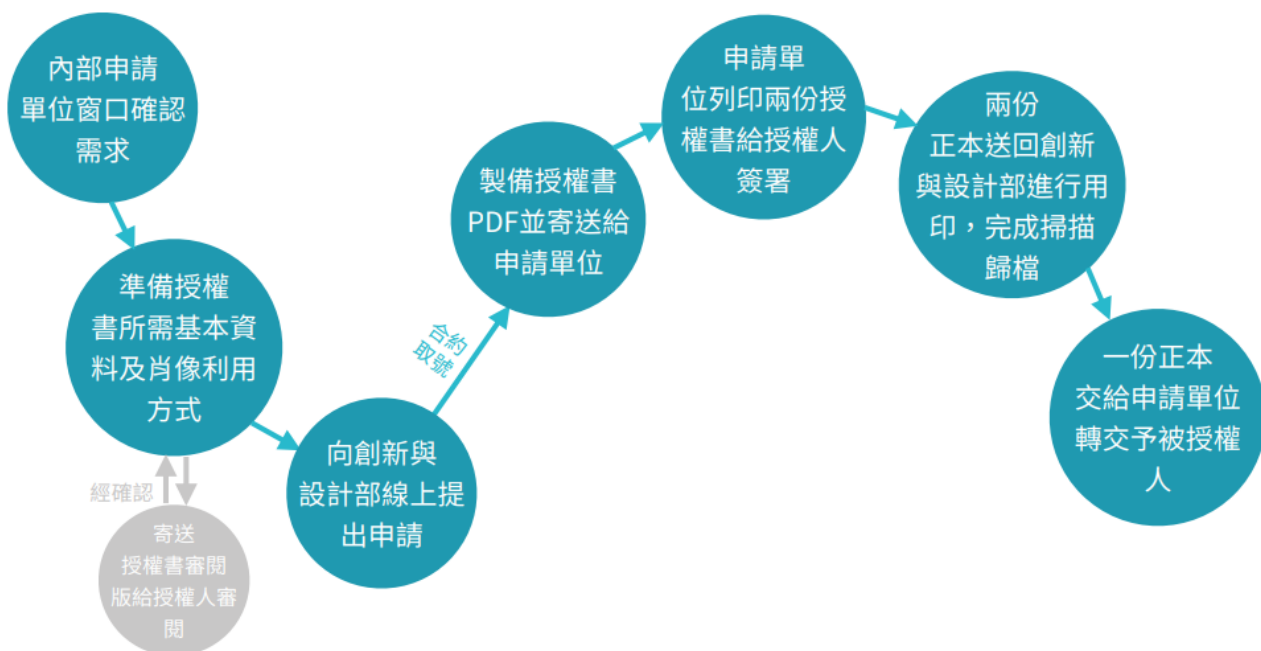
內部申請單位窗口確認需求

準備授權書所需基本資料及肖像利用方式

經確認

寄送授權書審閱版給授權人審閱

向創新與設計部線上提出申請

合約取號

製備授權書PDF並寄送給申請單位

申請單位列印兩份授權書給授權人簽署

兩份正本送回創新與設計部進行用印，完成掃描歸檔

一份正本交給申請單位轉交予被授權人